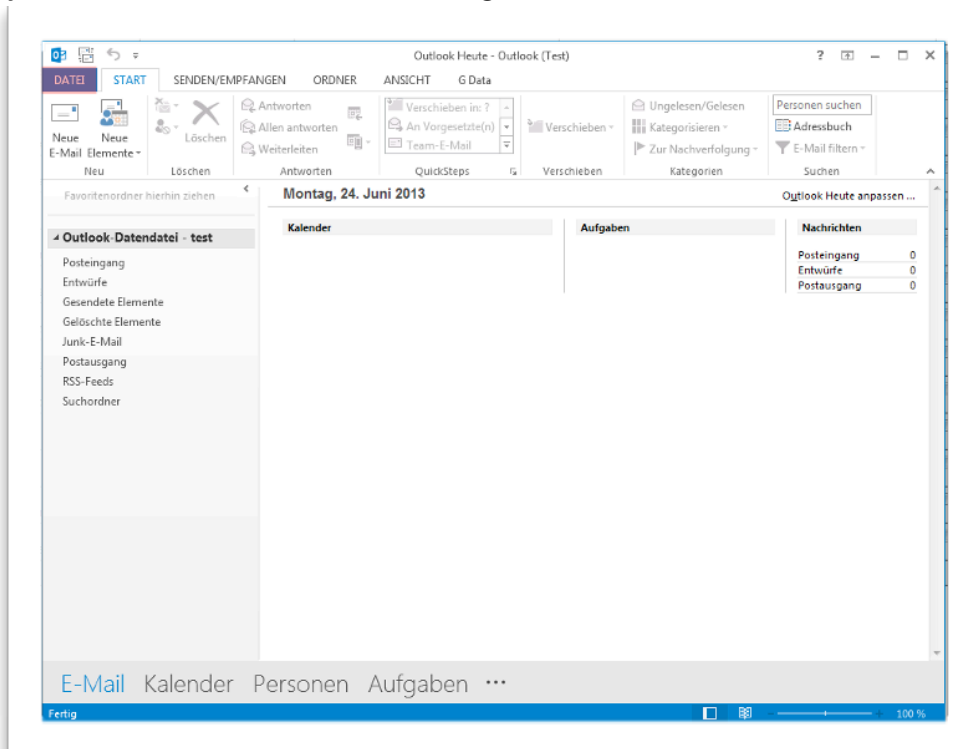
Outlook Heute - Outlook (Test)

? – □ ×

DATEI START SENDEN/EMPFANGEN ORDNER ANSICHT G Data

Neue E-Mail Neue Elemente
Neu

Löschen
Löschen

Antworten
Allen antworten
Weiterleiten
Antworten

Verschieben in: ?
An Vorgesetzte(n)
Team-E-Mail
QuickSteps

Verschieben
Verschieben

Ungelesen/Gelesen
Kategorisieren
Zur Nachverfolgung
Kategorien

Personen suchen
Adressbuch
E-Mail filtern
Suchen

Favoritenordner hierhin ziehen

Outlook-Datendatei - test
Posteingang
Entwürfe
Gesendete Elemente
Gelöschte Elemente
Junk-E-Mail
Postausgang
RSS-Feeds
Suchordner

Montag, 24. Juni 2013

Outlook Heute anpassen ...

| Kalender | Aufgaben | Nachrichten |
|---|---|---|

| Posteingang | 0 |
|---|---|
| Entwürfe | 0 |
| Postausgang | 0 |

E-Mail Kalender Personen Aufgaben ···

Fertig

100 %